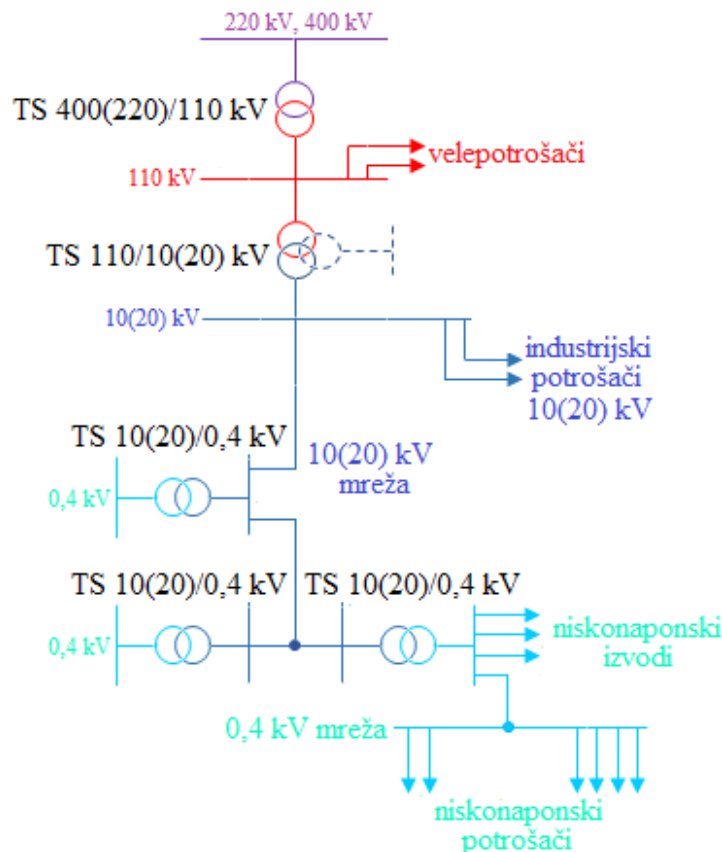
220 kV, 400 kV

TS 400(220)/110 kV

110 kV

velepotrošači

TS 110/10(20) kV

10(20) kV

industrijski potrošači 10(20) kV

TS 10(20)/0,4 kV

10(20) kV mreža

0,4 kV

TS 10(20)/0,4 kV

TS 10(20)/0,4 kV

0,4 kV

niskonaponski izvodi

0,4 kV mreža

niskonaponski potrošači